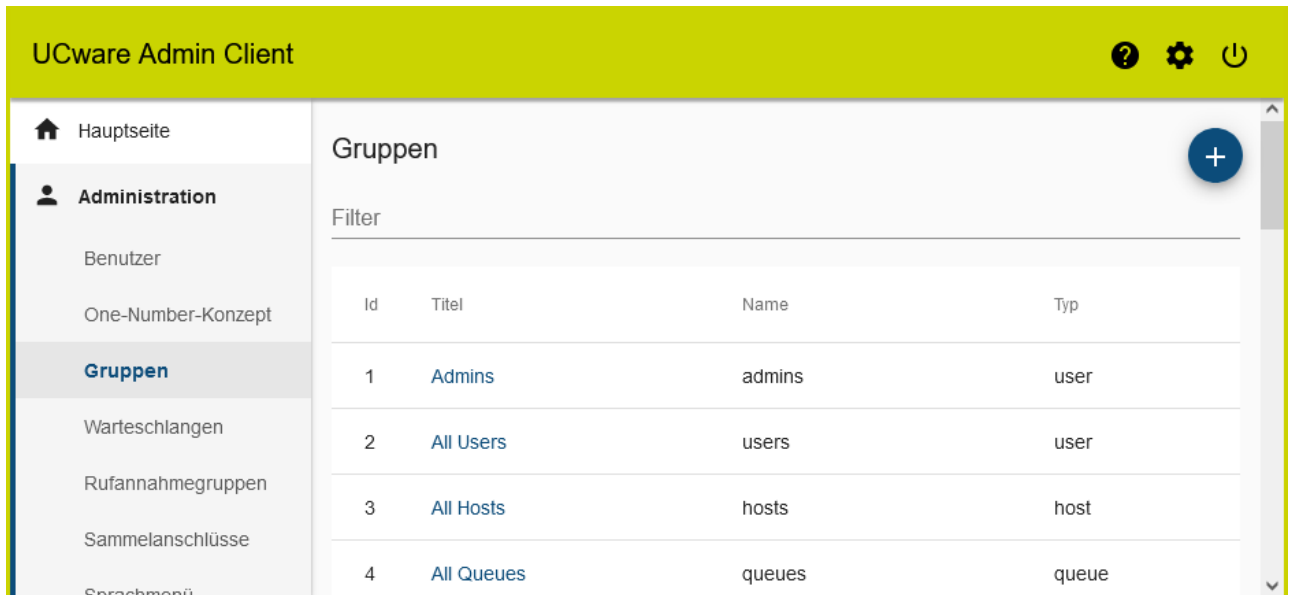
UCware Admin Client

Hauptseite

Administration

Benutzer

One-Number-Konzept

Gruppen

Warteschlangen

Rufannahmegruppen

Sammelanschlüsse

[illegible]

Gruppen

+

Filter

| Id | Titel | Name | Typ |
|---|---|---|---|
| 1 | Admins | admins | user |
| 2 | All Users | users | user |
| 3 | All Hosts | hosts | host |
| 4 | All Queues | queues | queue |